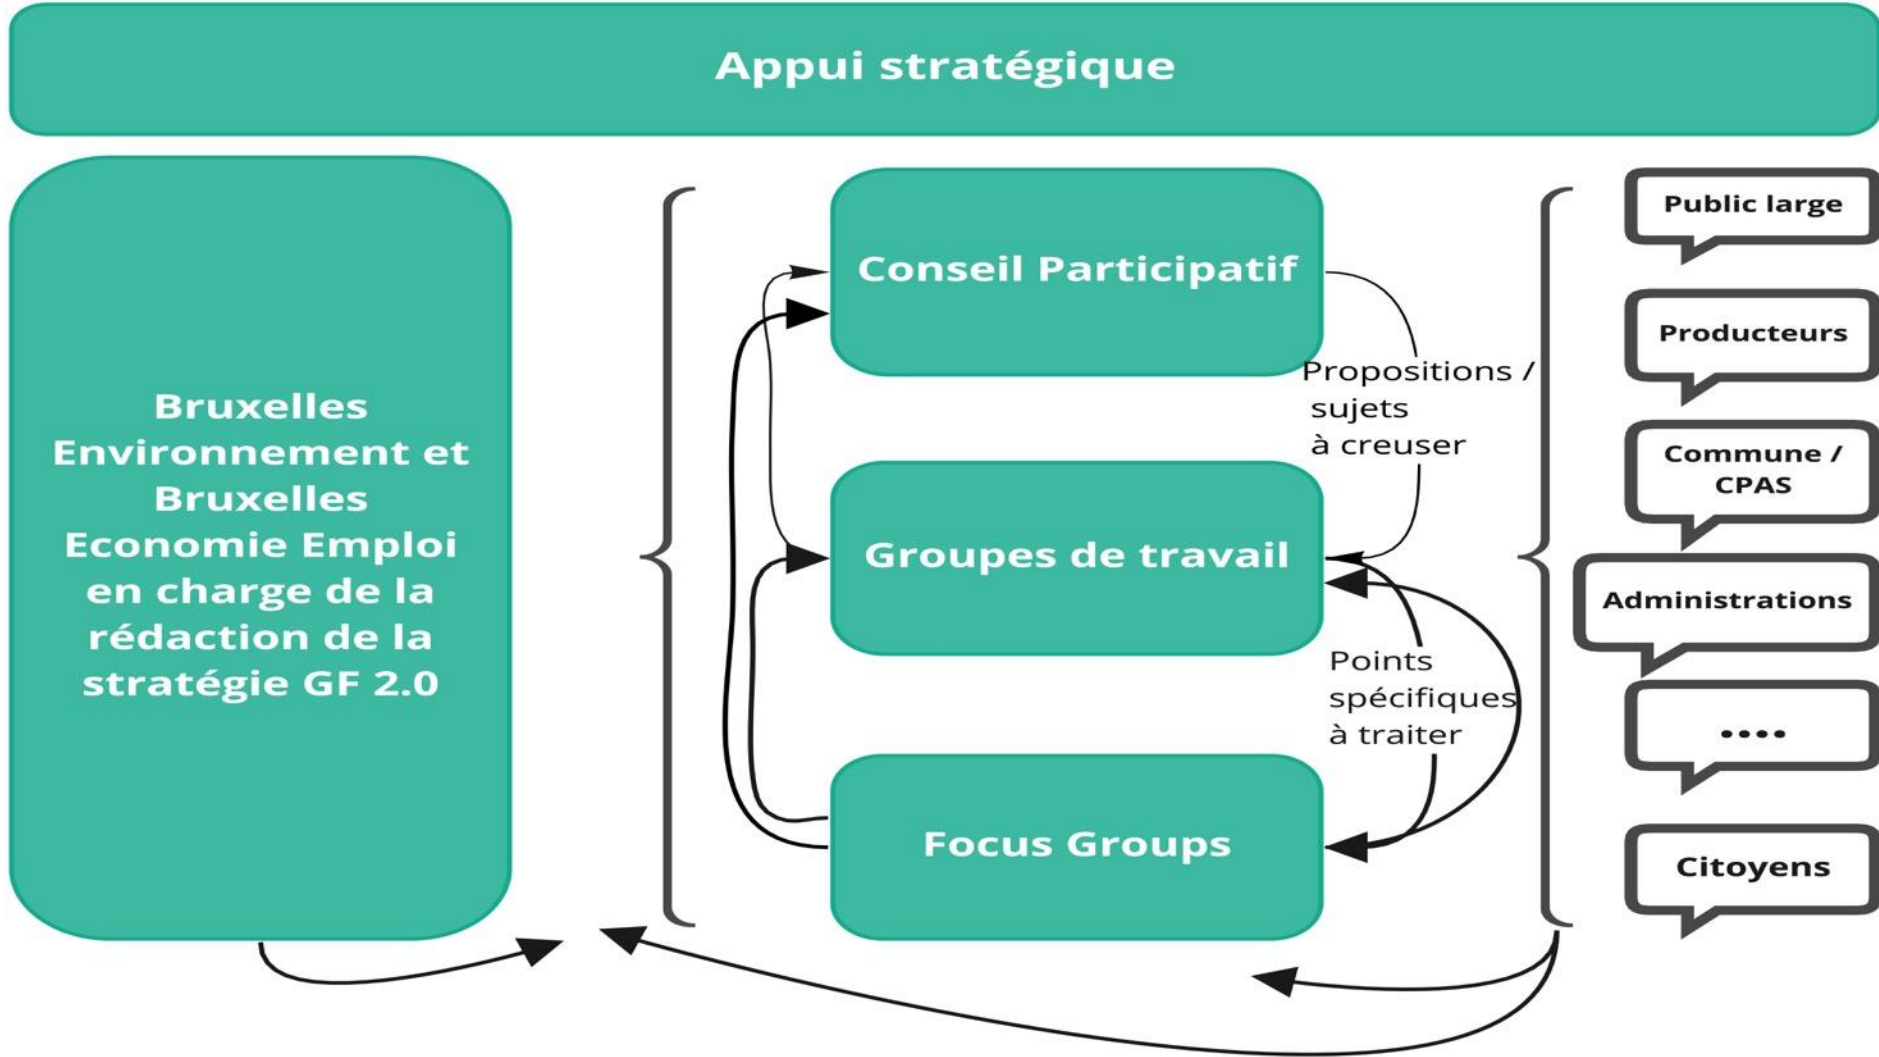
Appui stratégique

Bruxelles Environnement et Bruxelles Economie Emploi en charge de la rédaction de la stratégie GF 2.0

Conseil Participatif

Propositions / sujets à creuser

Groupes de travail

Points spécifiques à traiter

Focus Groups

Public large

Producteurs

Commune / CPAS

Administrations

....

Citoyens